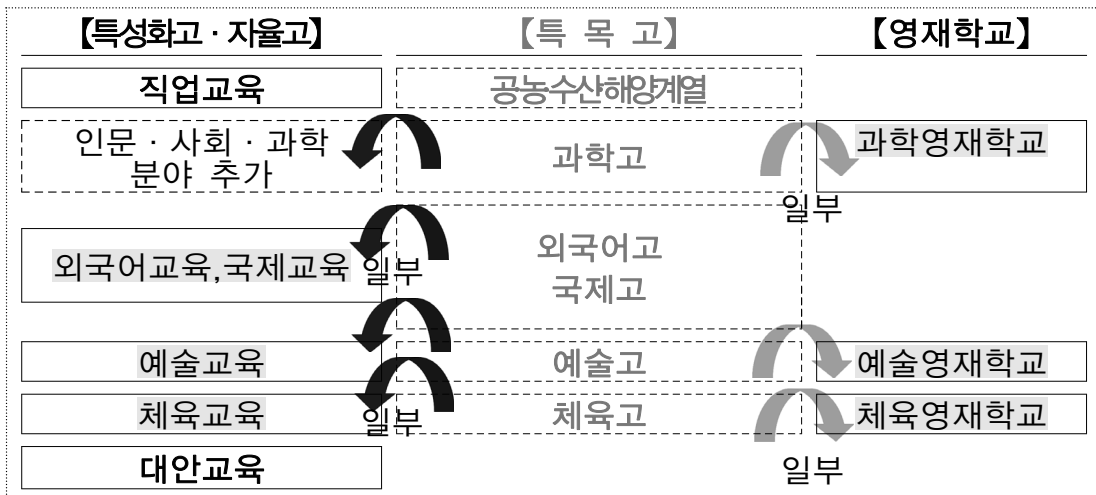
【특성화고 · 자율고】

직업교육

인문 · 사회 · 과학 분야 추가

외국어교육,국제교육

일부

예술교육

체육교육

일부

대안교육

【특 목 고】

공농수산해양계열

과학고

외국어고 국제고

예술고

체육고

【영재학교】

과학영재학교

일부

예술영재학교

체육영재학교

일부